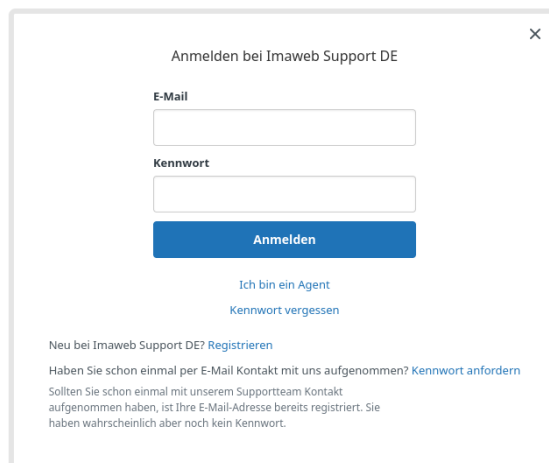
×

Anmelden bei Imaweb Support DE

E-Mail

Kennwort

Anmelden

Ich bin ein Agent

Kennwort vergessen

Neu bei Imaweb Support DE? Registrieren

Haben Sie schon einmal per E-Mail Kontakt mit uns aufgenommen? Kennwort anfordern

Sollten Sie schon einmal mit unserem Supportteam Kontakt aufgenommen haben, ist Ihre E-Mail-Adresse bereits registriert. Sie haben wahrscheinlich aber noch kein Kennwort.